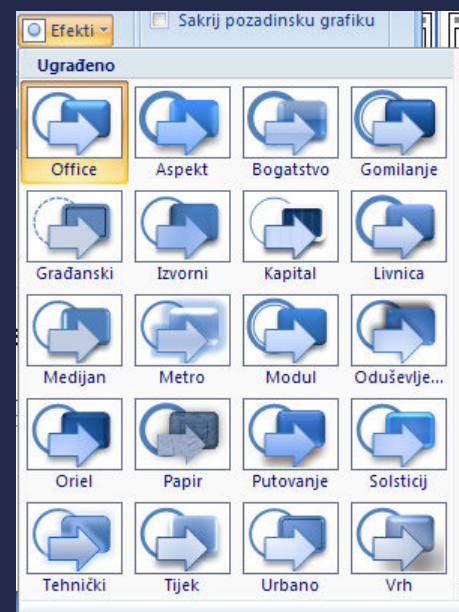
Efekti

Sakrij pozadinsku grafiku

Ugrađeno

| Office | Aspekt | Bogatstvo | Gomilanje |
|---|---|---|---|
| Građanski | Izvorni | Kapital | Livnica |
| Medijan | Metro | Modul | Oduševlje... |
| Oriel | Papir | Putovanje | Solsticij |
| Tehnički | Tijek | Urbano | Vrh |